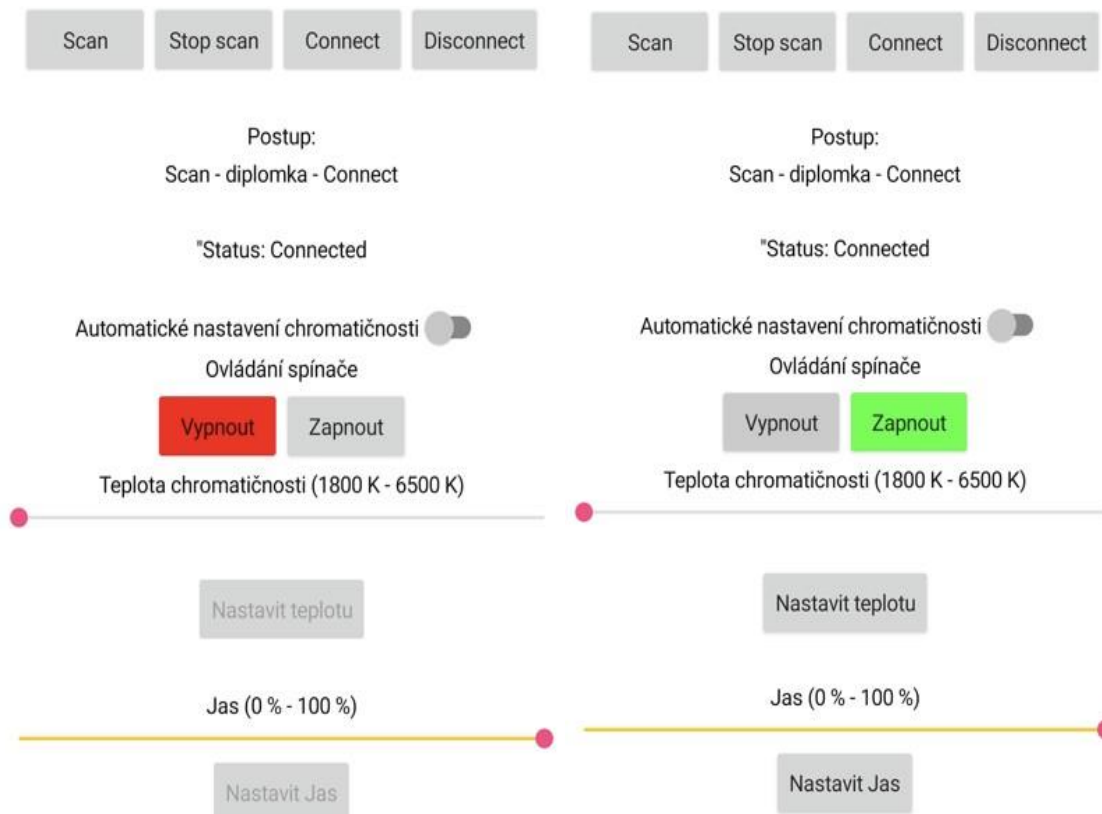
Scan Stop scan Connect Disconnect

Postup:
Scan - diplomka - Connect

"Status: Connected

Automatické nastavení chromatičnosti

Ovládání spínače

Vypnout Zapnout

Teplota chromatičnosti (1800 K - 6500 K)

Nastavit teplotu

Jas (0 % - 100 %)

Nastavit Jas

Scan Stop scan Connect Disconnect

Postup:
Scan - diplomka - Connect

"Status: Connected

Automatické nastavení chromatičnosti

Ovládání spínače

Vypnout Zapnout

Teplota chromatičnosti (1800 K - 6500 K)

Nastavit teplotu

Jas (0 % - 100 %)

Nastavit Jas